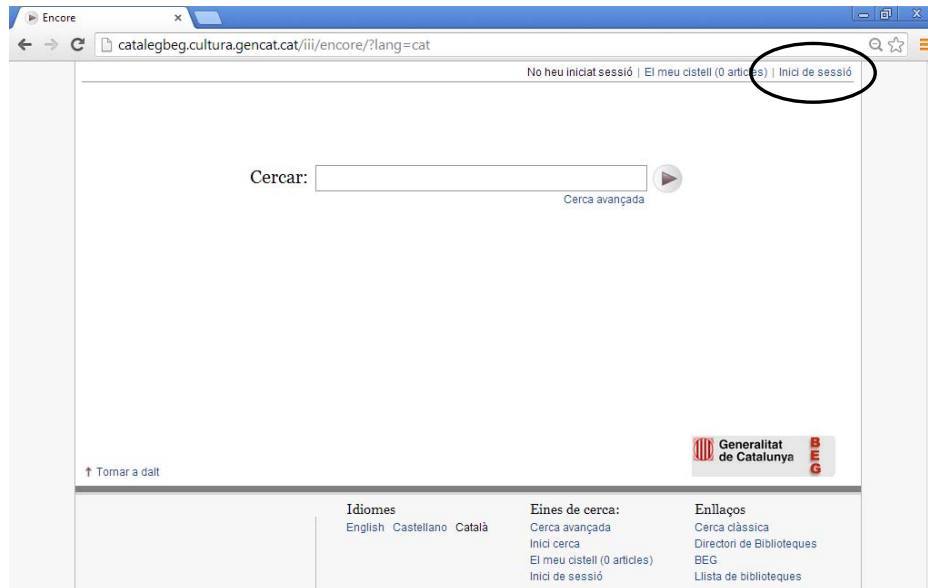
Encore ×

catalegbeg.cultura.gencat.cat/iii/encore/?lang=cat

No heu iniciat sessió | El meu cistell (0 articles) | Inici de sessió

Cercar:

Cerca avançada

Generalitat de Catalunya

BEG

↑ Tornar a dalt

Idiomes
English Castellano Català

Eines de cerca:
Cerca avançada
Inici cerca
El meu cistell (0 articles)
Inici de sessió

Enllaços
Cerca clàssica
Directori de Biblioteques
BEG
Llista de biblioteques